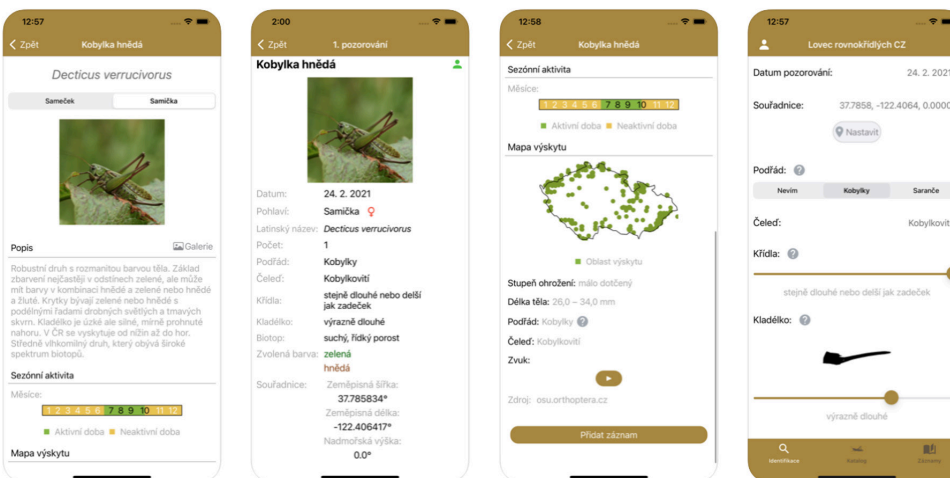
12:57

‹ Zpět Kobylka hnědá

Decticus verrucivorus

Sameček | Samička

Popis Galerie

Robustní druh s rozmanitou barvou těla. Základ zbarvení nejčastěji v odstínech zelené, ale může mít barvy v kombinaci hnědé a zelené nebo hnědé a žluté. Krytky bývají zelené nebo hnědé s podélnými řadami drobných světlých a tmavých skvrn. Kladélko je úzké ale silné, mírně prohnuté nahoru. V ČR se vyskytuje od nížin až do hor. Středně vlhkomilný druh, který obývá široké spektrum biotopů.

Sezónní aktivita

Měsíce:

1 2 3 4 5 6 7 8 9 10 11 12

Aktivní doba Neaktivní doba

Mapa výskytu

2:00

‹ Zpět 1. pozorování

Kobylka hnědá

Datum: 24. 2. 2021
Pohlaví: Samička ♀
Latinský název: Decticus verrucivorus
Počet: 1
Podřád: Kobylky
Čeleď: Kobylkovití
Křídla: stejně dlouhé nebo delší jak zadeček
Kladélko: výrazně dlouhé
Biotop: suchý, řídký porost
Zvolená barva: zelená hnědá
Souřadnice: Zeměpisná šířka: 37.785834°
Zeměpisná délka: -122.406417°
Nadmořská výška: 0.0°

12:58

‹ Zpět Kobylka hnědá

Sezónní aktivita

Měsíce:

1 2 3 4 5 6 7 8 9 10 11 12

Aktivní doba Neaktivní doba

Mapa výskytu

Oblast výskytu

Stupeň ohrožení: málo dotčený
Délka těla: 26,0 – 34,0 mm
Podřád: Kobylky
Čeleď: Kobylkovití
Zvuk:

Zdroj: osu.orthoptera.cz

Přidat záznam

12:57

Lovec rovnokřídlých CZ

Datum pozorování: 24. 2. 2021

Souřadnice: 37.7858, -122.4064, 0.0000

Nastavit

Podřád:

Nevím | Kobylky | Saranče

Čeleď: Kobylkovi

Křídla:

stejně dlouhé nebo delší jak zadeček

Kladélko:

výrazně dlouhé

Identifikace Katalog Záznamy